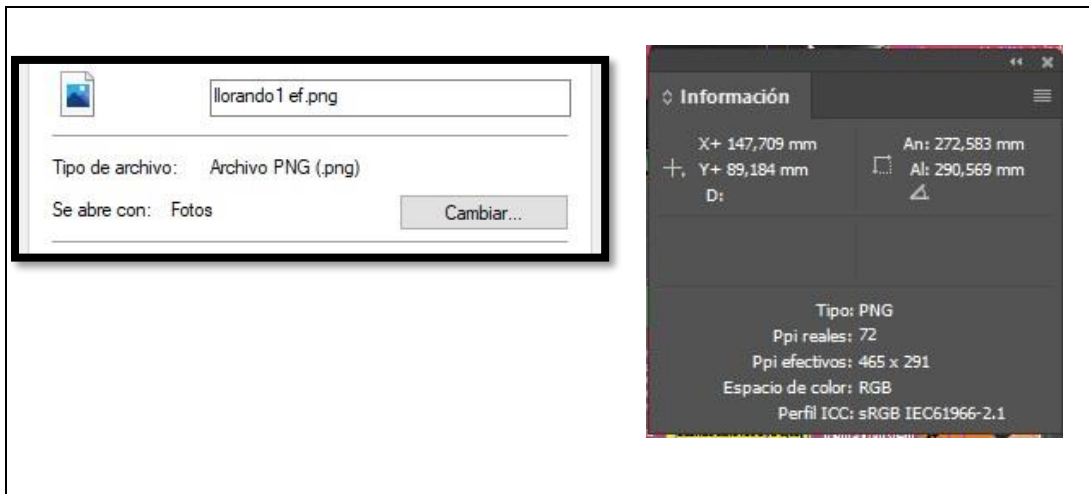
llorando1 ef.png

Tipo de archivo: Archivo PNG (.png)

Se abre con: Fotos

Cambiar...

Información

X+ 147,709 mm
Y+ 89,184 mm
D:

An: 272,583 mm
Al: 290,569 mm

Tipo: PNG
Ppi reales: 72
Ppi efectivos: 465 x 291
Espacio de color: RGB
Perfil ICC: sRGB IEC61966-2.1